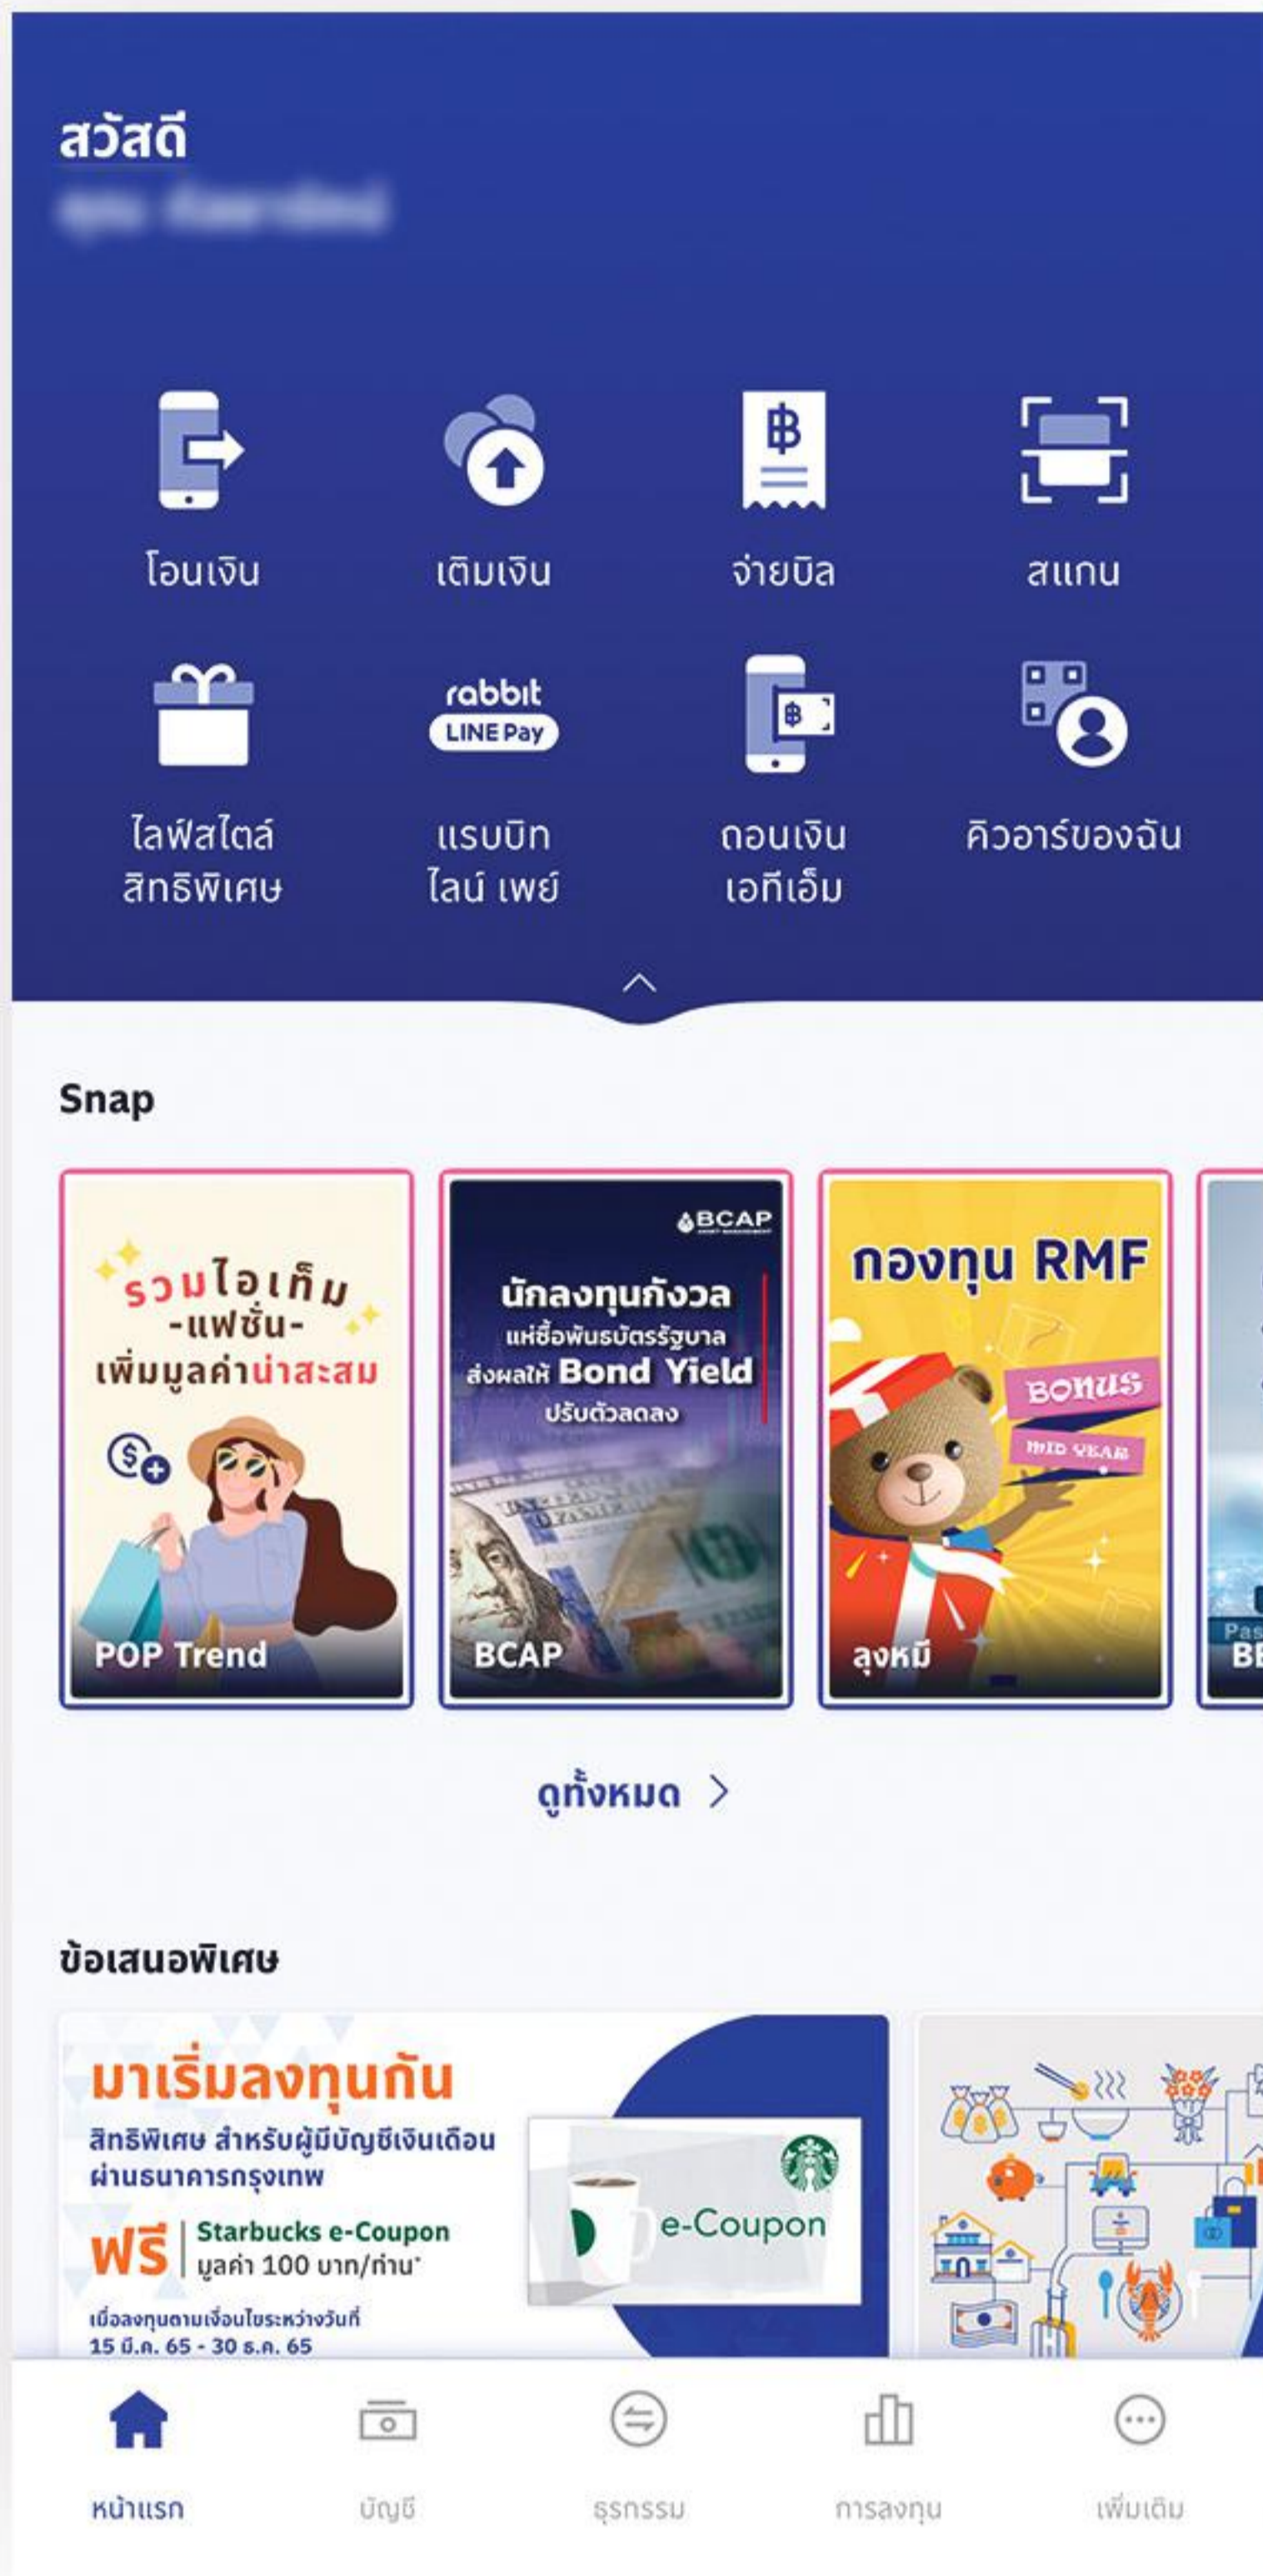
สวัสดี
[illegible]

โอนเงิน
เติมเงิน
จ่ายบิล
สแกน

rabbit LINE Pay

ไลฟ์สไตล์ สิทธิพิเศษ
แรบบิท ไลน์ เพย์
ถอนเงิน เอทีเอ็ม
คิวอาร์ของฉัน

Snap

รวมไอเท็ม -แฟชั่น- เพิ่มมูลค่าน่าสะสม
POP Trend

BCAP
นักลงทุนกังวล แห่ซื้อพันธบัตรรัฐบาล ส่งผลให้ Bond Yield ปรับตัวลดลง
BCAP

กองทุน RMF
BONUS
MID YEAR
ลุงหมี

Pas
BE

ดูทั้งหมด >

ข้อเสนอพิเศษ

มาเริ่มลงทุนกัน
สิทธิพิเศษ สำหรับผู้มีบัญชีเงินเดือนผ่านธนาคารกรุงเทพ
ฟรี Starbucks e-Coupon มูลค่า 100 บาท/ท่าน*
เมื่อลงทุนตามเงื่อนไขระหว่างวันที่ 15 มี.ค. 65 - 30 ธ.ค. 65
e-Coupon

หน้าแรก
บัญชี
ธุรกรรม
การลงทุน
เพิ่มเติม